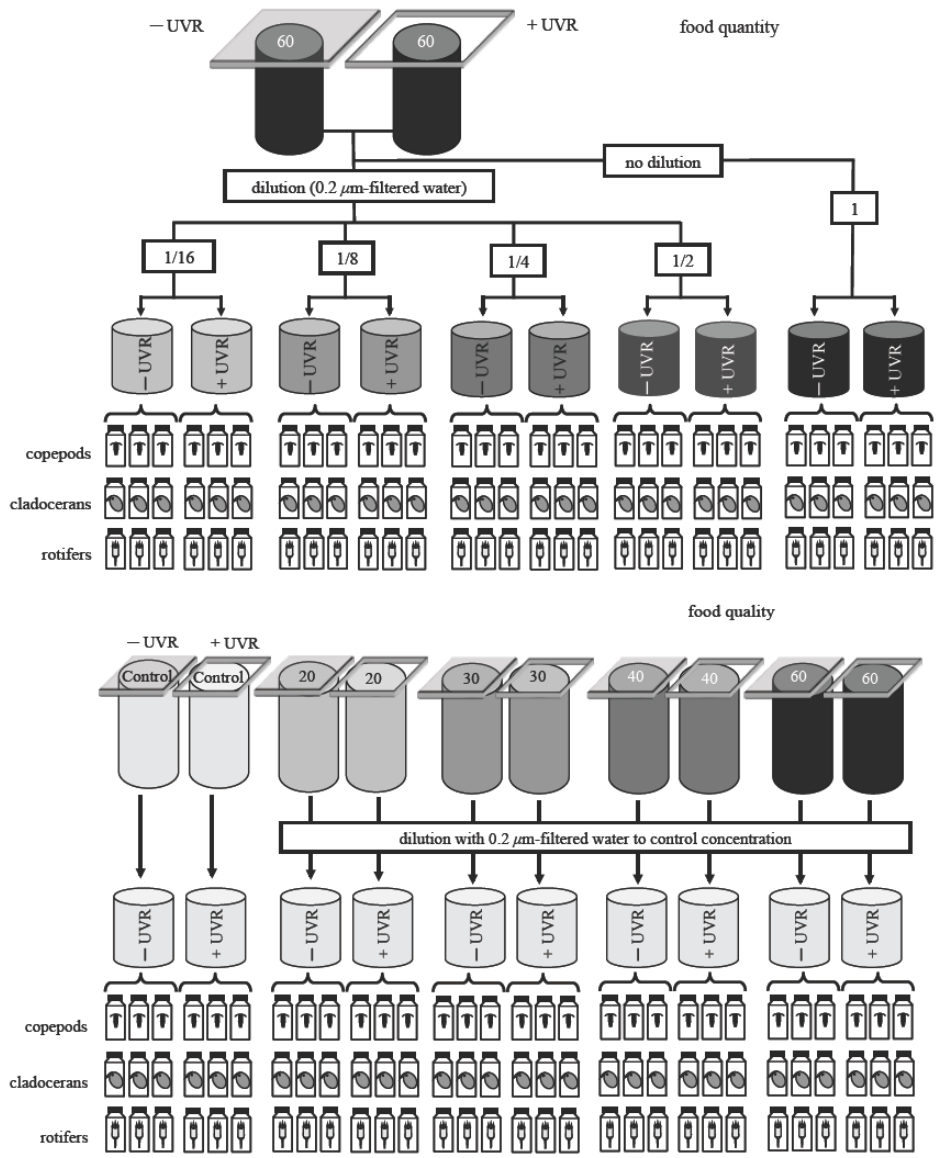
− UVR
60
60
+ UVR
food quantity

no dilution
dilution (0.2 $\mu$m-filtered water)
1
1/16
1/8
1/4
1/2

− UVR
+ UVR
− UVR
+ UVR
− UVR
+ UVR
− UVR
+ UVR
− UVR
+ UVR

copepods
cladocerans
rotifers

food quality

− UVR
+ UVR
Control
Control
20
20
30
30
40
40
60
60

dilution with 0.2 $\mu$m-filtered water to control concentration

− UVR
+ UVR
− UVR
+ UVR
− UVR
+ UVR
− UVR
+ UVR
− UVR
+ UVR

copepods
cladocerans
rotifers